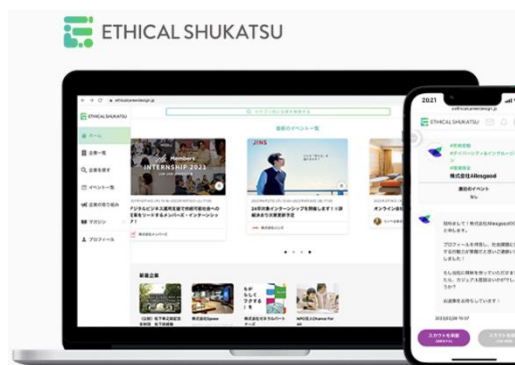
ETHICAL SHUKATSU

ETHICAL SHUKATSU

ホーム

企業一覧

企業を探す

イベント一覧

企業の取り組み

マガジン

プロフィール

最新のイベント一覧

Members INTERNSHIP 2021

JINS

新着企業

2021

ETHICAL SHUKATSU

株式会社Respond

直近のイベント

なし

スカウトを承認